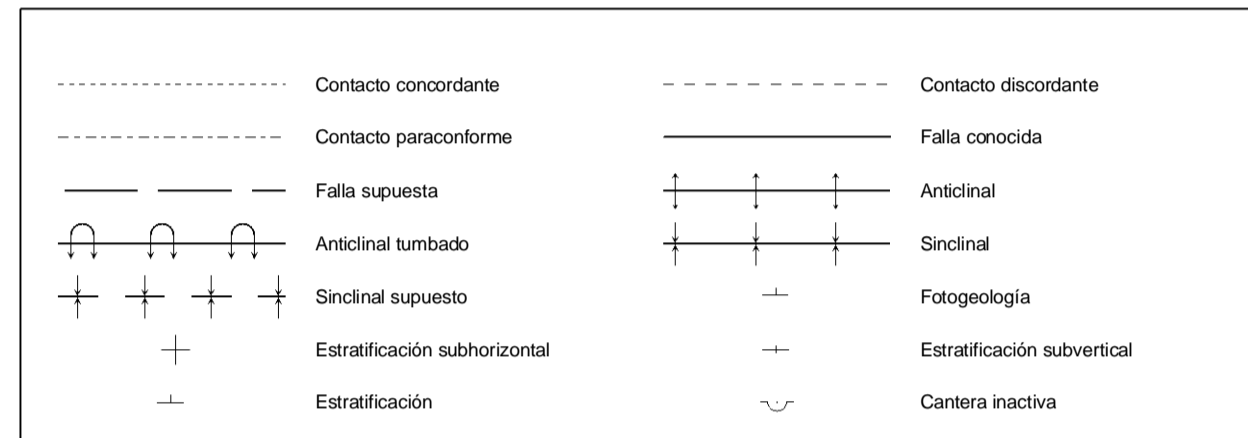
Contacto concordante

Contacto paraconforme

Falla supuesta

Anticlinal tumbado

Sinclinal supuesto

Estratificación subhorizontal

Estratificación

Contacto discordante

Falla conocida

Anticlinal

Sinclinal

Fotogeología

Estratificación subvertical

Cantera inactiva